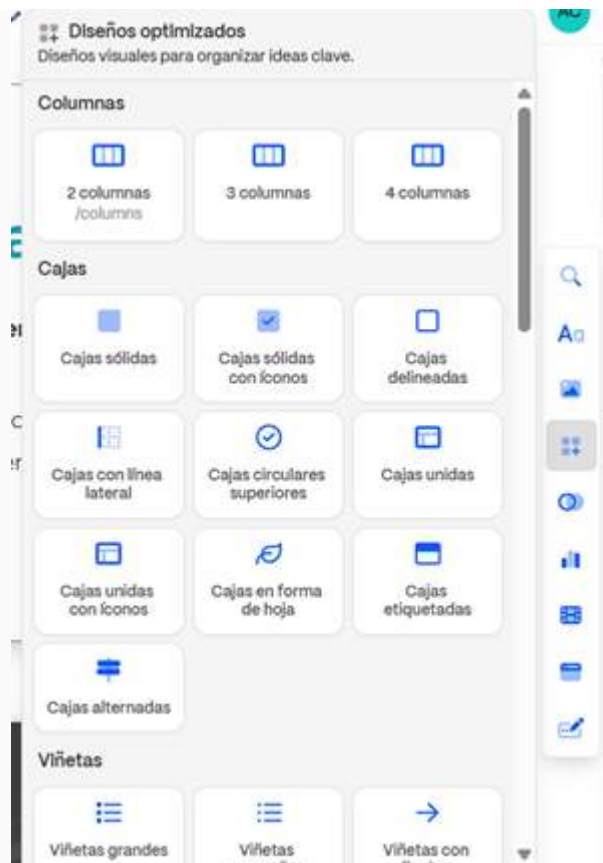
Diseños optimizados
Diseños visuales para organizar ideas clave.

AC

Columnas

2 columnas
/columns

3 columnas

4 columnas

Cajas

Cajas sólidas

Cajas sólidas con íconos

Cajas delineadas

Cajas con línea lateral

Cajas circulares superiores

Cajas unidas

Cajas unidas con íconos

Cajas en forma de hoja

Cajas etiquetadas

Cajas alternadas

Viñetas

Viñetas grandes

Viñetas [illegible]

Viñetas con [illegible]